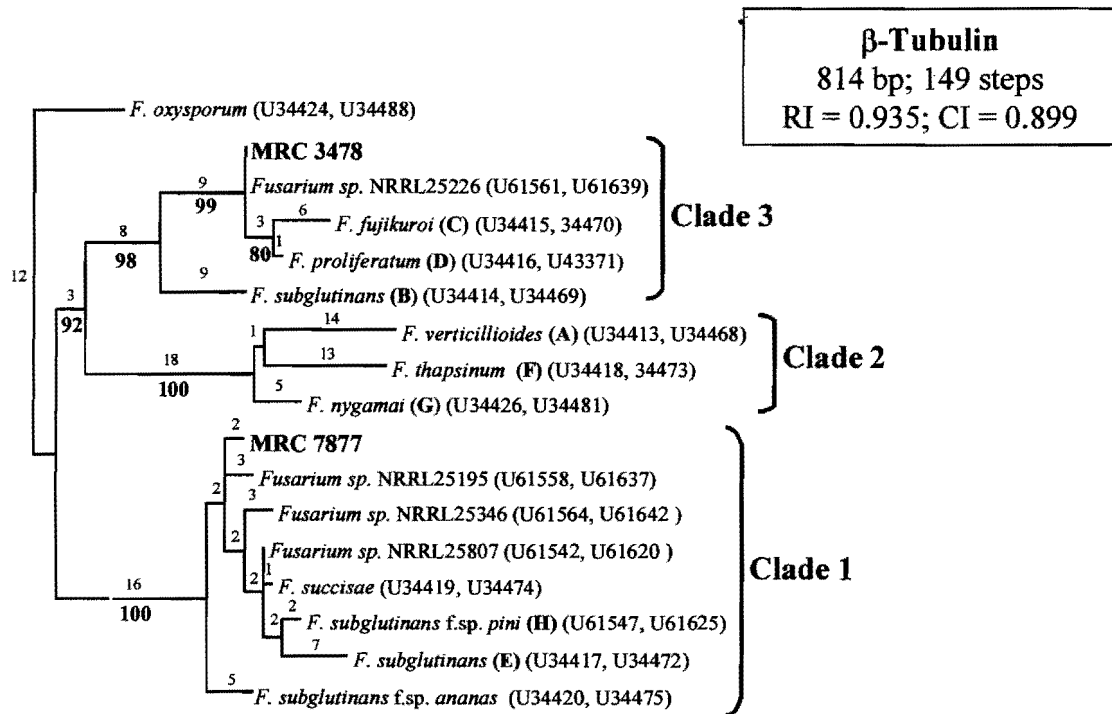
β-Tubulin
814 bp; 149 steps
RI = 0.935; CI = 0.899

F. oxysporum (U34424, U34488)

12

MRC 3478

9

99

Fusarium sp. NRRL25226 (U61561, U61639)

3

6

F. fujikuroi (C) (U34415, 34470)

1

80

F. proliferatum (D) (U34416, U43371)

8

98

9

F. subglutinans (B) (U34414, U34469)

Clade 3

3

92

1

14

F. verticillioides (A) (U34413, U34468)

13

F. thapsinum (F) (U34418, 34473)

18

100

5

F. nygamai (G) (U34426, U34481)

Clade 2

2

MRC 7877

3

Fusarium sp. NRRL25195 (U61558, U61637)

2

3

Fusarium sp. NRRL25346 (U61564, U61642 )

2

Fusarium sp. NRRL25807 (U61542, U61620 )

1

2

F. succisae (U34419, U34474)

16

100

2

2

F. subglutinans f.sp. pini (H) (U61547, U61625)

7

F. subglutinans (E) (U34417, U34472)

5

F. subglutinans f.sp. ananas (U34420, U34475)

Clade 1